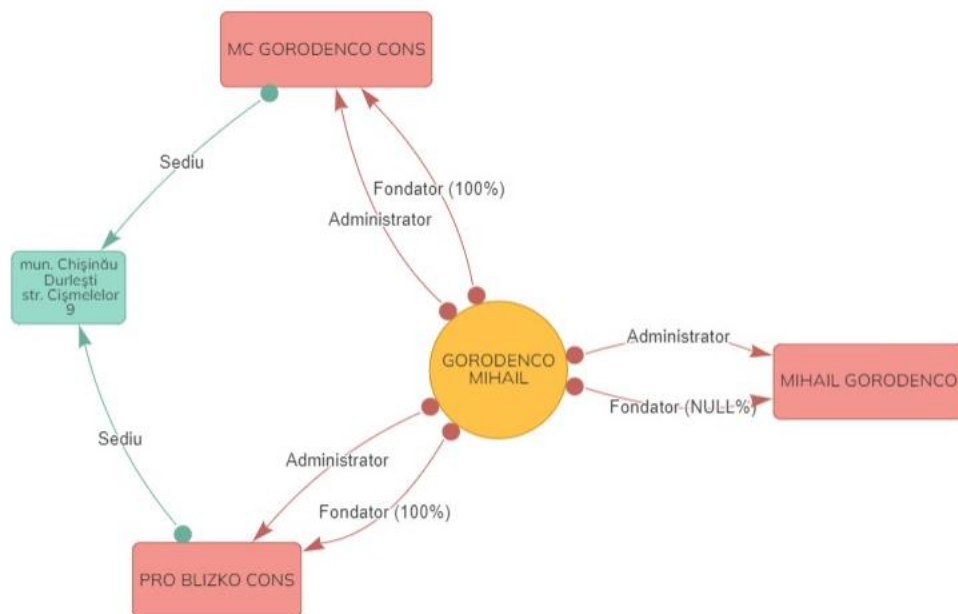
MC GORODENCO CONS

Sediu

Fondator (100%)

Administrator

mun. Chișinău Durlești str. Cișmelelor 9

GORODENCO MIHAIL

Administrator

MIHAIL GORODENCO

Fondator (NULL%)

Sediu

Administrator

Fondator (100%)

PRO BLIZKO CONS